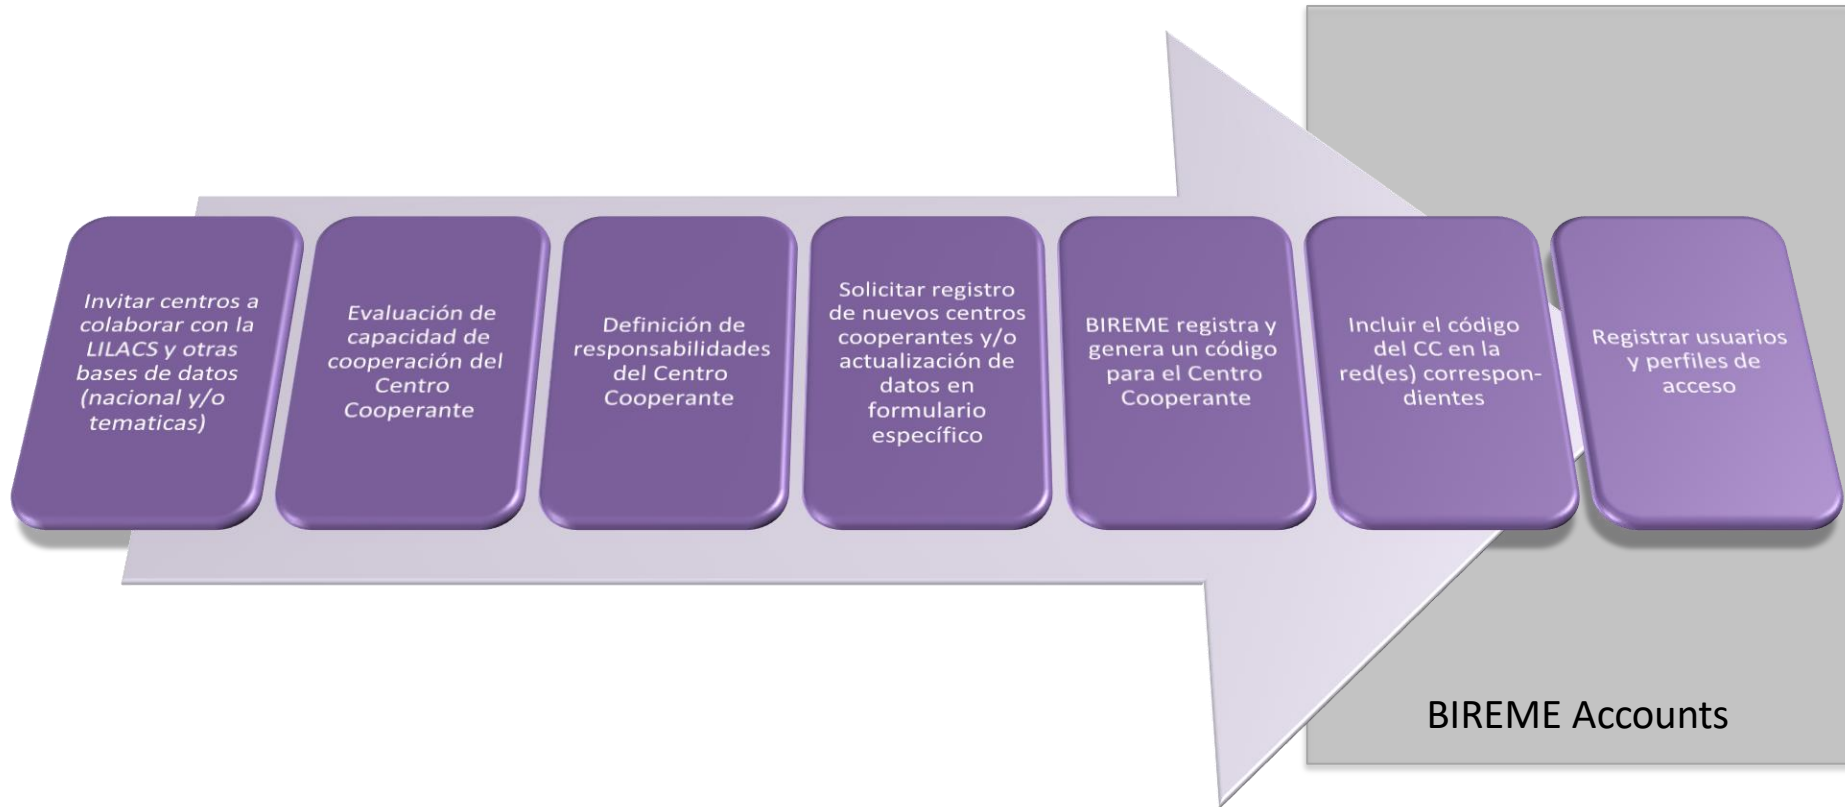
Invitar centros a colaborar con la LILACS y otras bases de datos (nacional y/o tematicas)

Evaluación de capacidad de cooperación del Centro Cooperante

Definición de responsabilidades del Centro Cooperante

Solicitar registro de nuevos centros cooperantes y/o actualización de datos en formulario específico

BIREME registra y genera un código para el Centro Cooperante

Incluir el código del CC en la red(es) correspondientes

Registrar usuarios y perfiles de acceso

BIREME Accounts